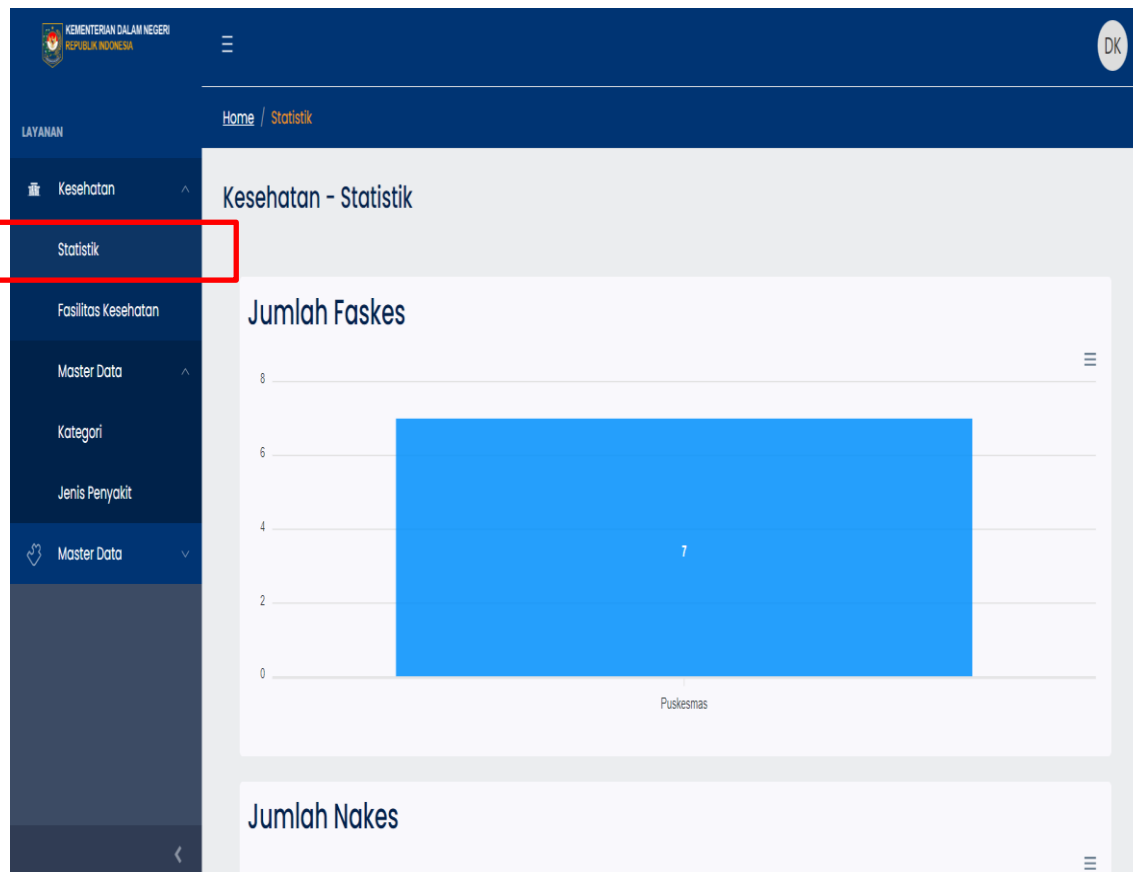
KEMENTERIAN DALAM NEGERI
REPUBLIK INDONESIA

DK

LAYANAN

Home / Statistik

Kesehatan

Statistik

Fasilitas Kesehatan

Master Data

Kategori

Jenis Penyakit

Master Data

Kesehatan - Statistik

Jumlah Faskes

8

6

4

2

0

7

Puskesmas

Jumlah Nakes